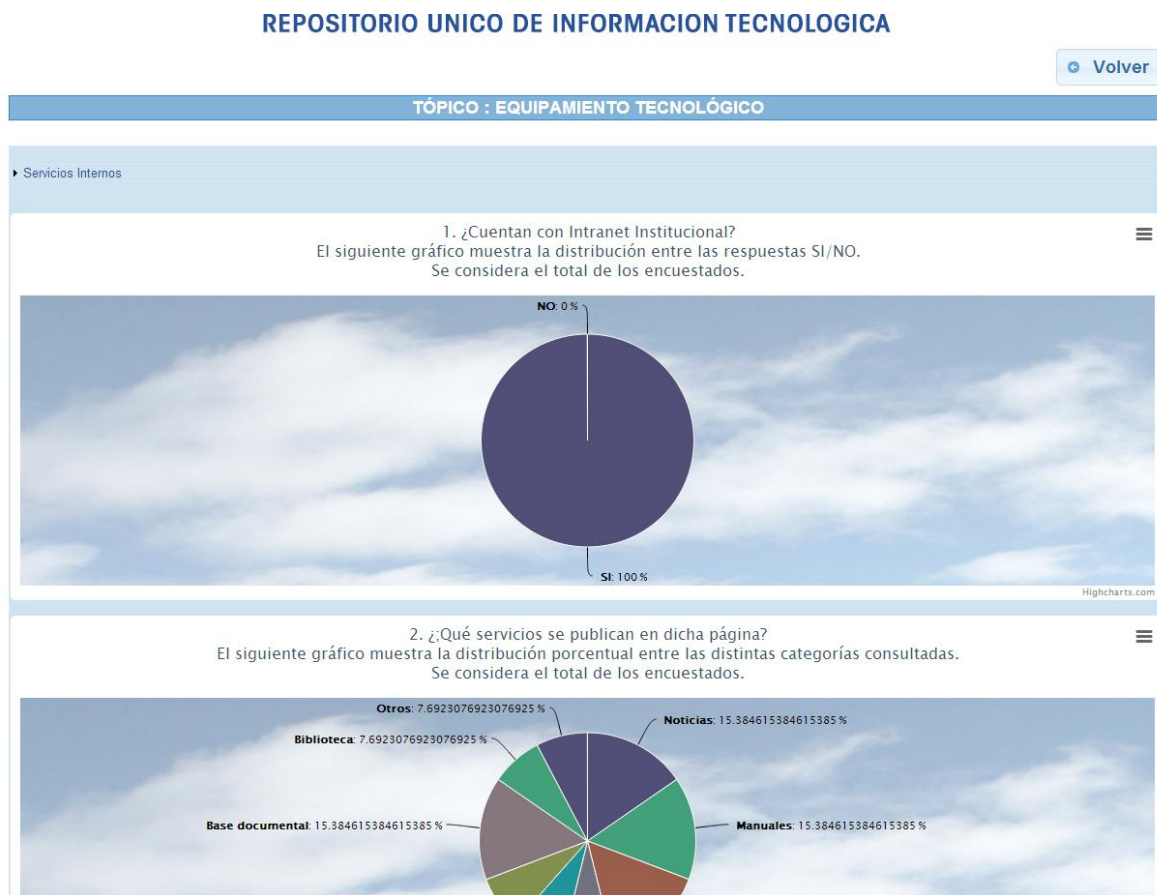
REPOSITORIO UNICO DE INFORMACION TECNOLOGICA

Volver

TÓPICO : EQUIPAMIENTO TECNOLÓGICO

Servicios Internos

1. ¿Cuentan con Intranet Institucional?
El siguiente gráfico muestra la distribución entre las respuestas SI/NO.
Se considera el total de los encuestados.

NO: 0 %

SI: 100 %

Highcharts.com

2. ¿¿Qué servicios se publican en dicha página?
El siguiente gráfico muestra la distribución porcentual entre las distintas categorías consultadas.
Se considera el total de los encuestados.

Otros: 7.6923076923076925 %

Noticias: 15.384615384615385 %

Biblioteca: 7.6923076923076925 %

Base documental: 15.384615384615385 %

Manuales: 15.384615384615385 %